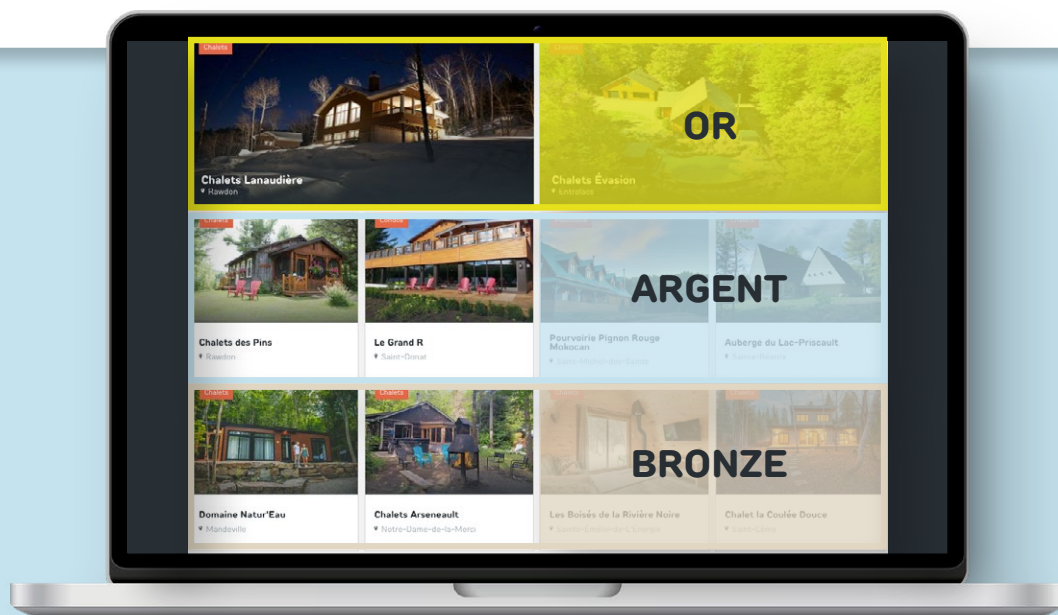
Chalets

Chalets Lanaudière
Rawdon

Chalets

OR

Chalets Évasion
Entrelacs

Chalets

Chalets des Pins
Rawdon

Chalets

Le Grand R
Saint-Donat

ARGENT

Pourvoirie Pignon Rouge Mokocan
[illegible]

Auberge du Lac-Priscault
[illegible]

Chalets

Domaine Natur'Eau
Mandeville

Chalets

Chalets Arseneault
Notre-Dame-de-la-Merci

BRONZE

Les Boisés de la Rivière Noire
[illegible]

Chalet la Coulée Douce
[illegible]